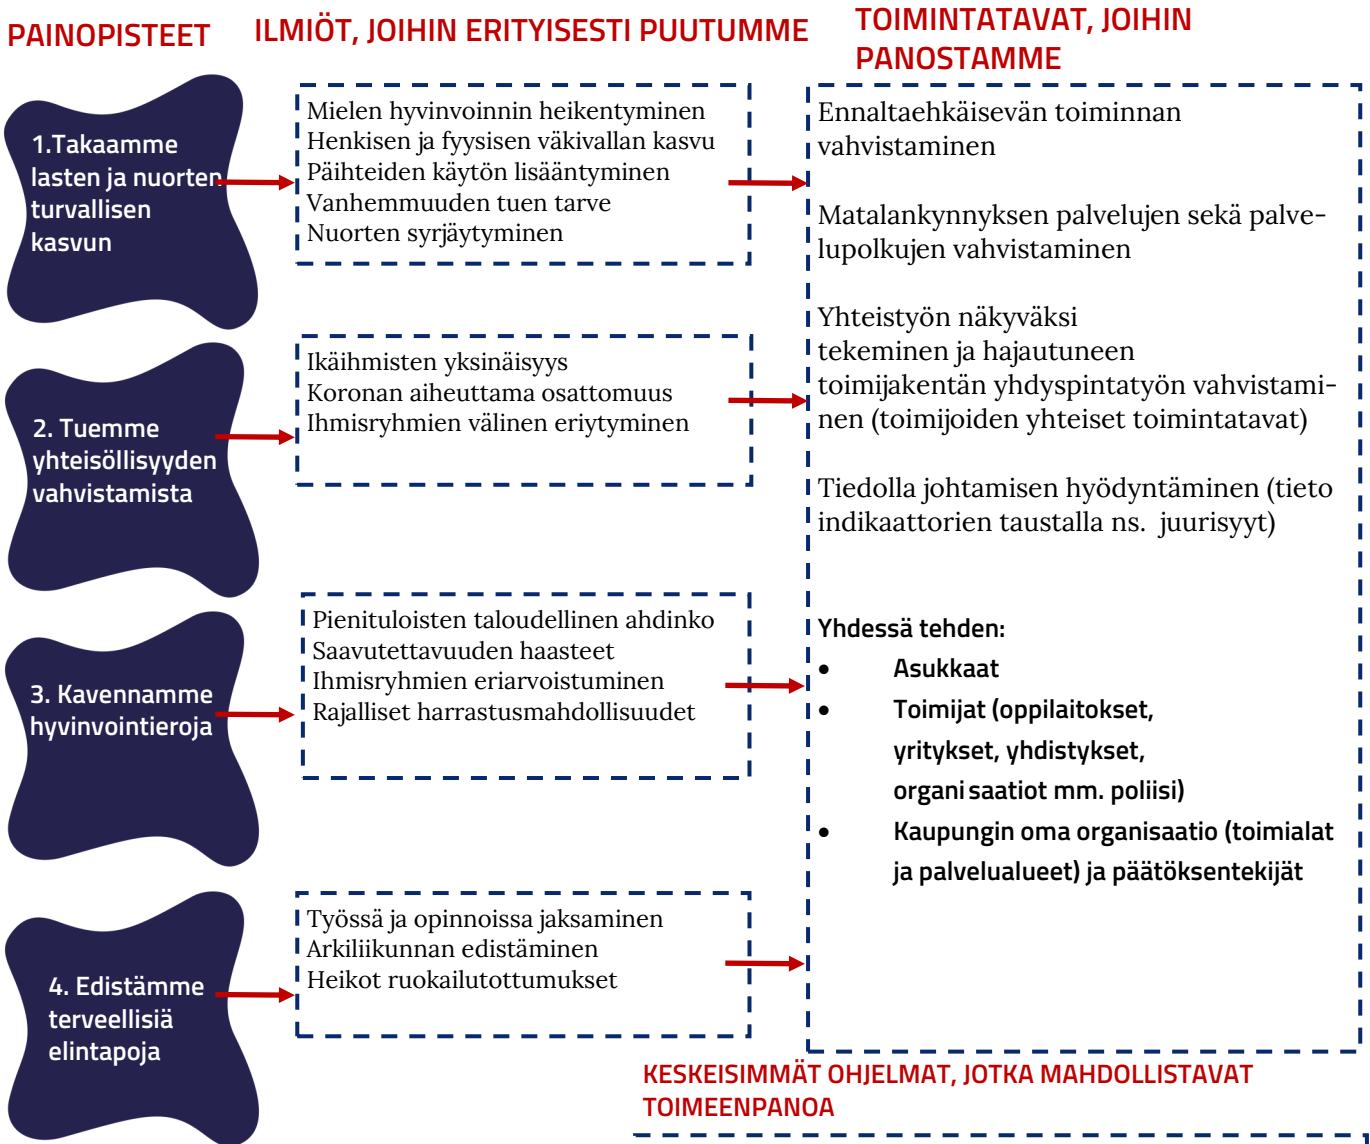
PAINOPISTEET

ILMIÖT, JOIHIN ERITYISESTI PUUTUMME

TOIMINTATAVAT, JOIHIN PANOSTAMME

1.Takaamme lasten ja nuorten turvallisen kasvun

Mielen hyvinvoinnin heikentyminen
Henkisen ja fyysisen väkivallan kasvu
Päihteiden käytön lisääntyminen
Vanhemmuuden tuen tarve
Nuorten syrjäytyminen

2. Tuemme yhteisöllisyyden vahvistamista

Ikäihmisten yksinäisyys
Koronan aiheuttama osattomuus
Ihmisryhmien välinen eriytyminen

3. Kavennamme hyvinvointieroja

Pienituloisten taloudellinen ahdinko
Saavutettavuuden haasteet
Ihmisryhmien eriarvoistuminen
Rajalliset harrastusmahdollisuudet

4. Edistämme terveellisiä elintapoja

Työssä ja opinnoissa jaksaminen
Arkiliikunnan edistäminen
Heikot ruokailutottumukset

Ennaltaehkäisevän toiminnan vahvistaminen

Matalankynnyksen palvelujen sekä palvelupolkujen vahvistaminen

Yhteistyön näkyväksi tekeminen ja hajautuneen toimijakentän yhdyspintatyön vahvistaminen (toimijoiden yhteiset toimintatavat)

Tiedolla johtamisen hyödyntäminen (tieto indikaattorien taustalla ns. juurisyyt)

Yhdessä tehden:
• Asukkaat
• Toimijat (oppilaitokset, yritykset, yhdistykset, organi saatiot mm. poliisi)
• Kaupungin oma organisaatio (toimialat ja palvelualueet) ja päätöksentekijät

KESKEISIMMÄT OHJELMAT, JOTKA MAHDOLLISTAVAT TOIMEENPANOA